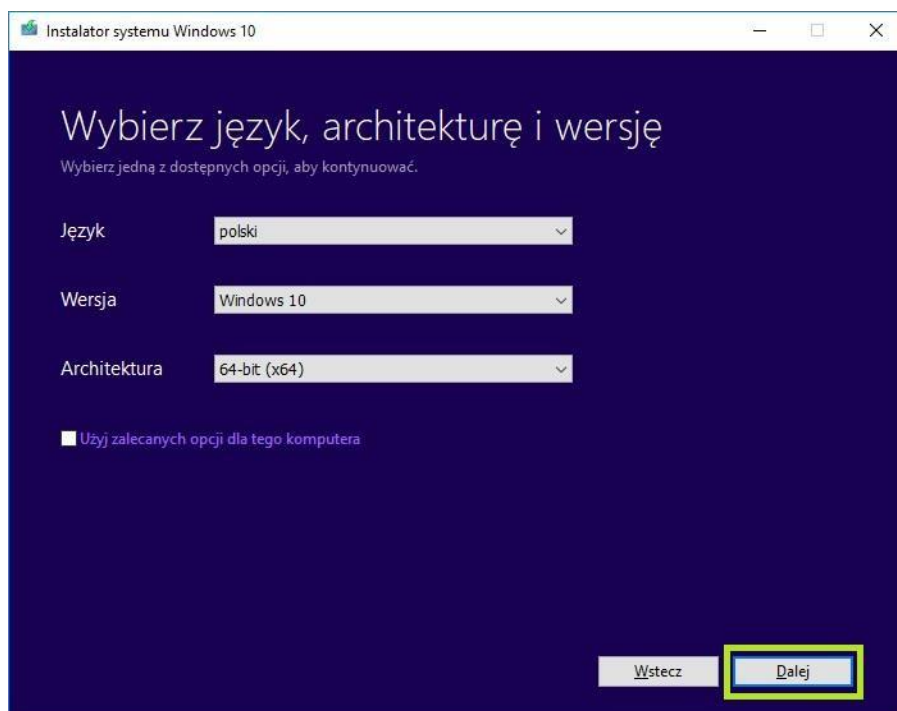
Instalator systemu Windows 10

Wybierz język, architekturę i wersję
Wybierz jedną z dostępnych opcji, aby kontynuować.

Język polski

Wersja Windows 10

Architektura 64-bit (x64)

Użyj zalecanych opcji dla tego komputera

Wstecz Dalej